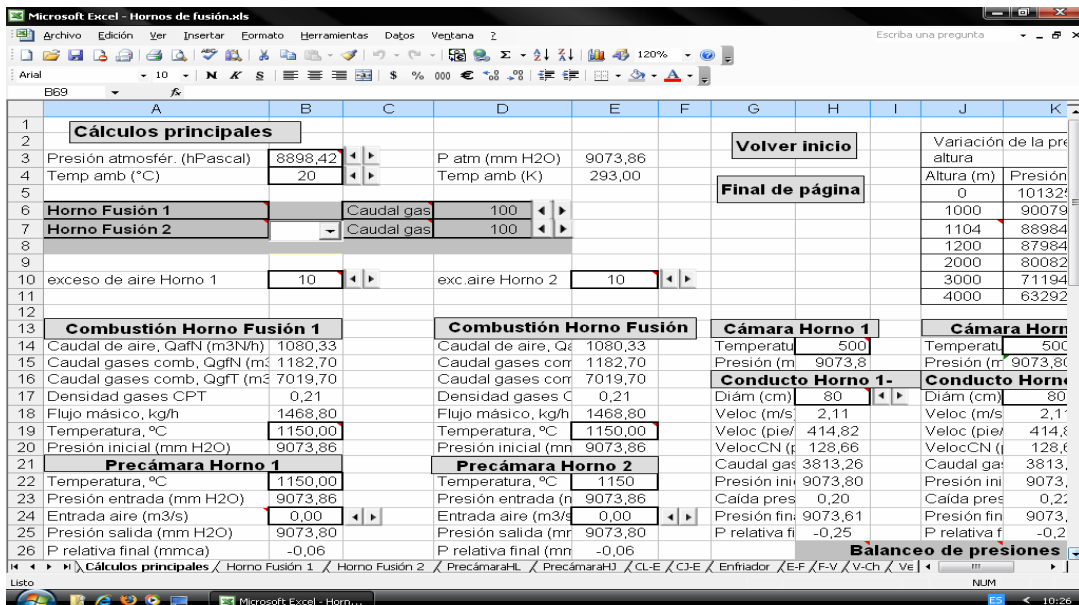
Microsoft Excel - Hornos de fusión.xls

Archivo Edición Ver Insertar Formato Herramientas Datos Ventana ?

Escriba una pregunta

Arial 10 N K S $ % 000 € 120%

B69 fx

| | A | B | C | D | E | F | G | H | I | J | K |
|---|---|---|---|---|---|---|---|---|---|---|---|
| 1 | | | | | | | | | | | |
| 2 | Cálculos principales | | | | | | Volver inicio | | | Variación de la pre | |
| 3 | Presión atmosfér. (hPascal) | 8898,42 | | P atm (mm H2O) | 9073,86 | | | | | altura | |
| 4 | Temp amb (°C) | 20 | | Temp amb (K) | 293,00 | | | | | Altura (m) | Presión |
| 5 | | | | | | | Final de página | | | 0 | 10132 |
| 6 | Horno Fusión 1 | | Caudal gas | 100 | | | | | | 1000 | 90079 |
| 7 | Horno Fusión 2 | | Caudal gas | 100 | | | | | | 1104 | 88984 |
| 8 | | | | | | | | | | 1200 | 87984 |
| 9 | | | | | | | | | | 2000 | 80082 |
| 10 | exceso de aire Horno 1 | 10 | | exc.aire Horno 2 | 10 | | | | | 3000 | 71194 |
| 11 | | | | | | | | | | 4000 | 63292 |
| 12 | | | | | | | | | | | |
| 13 | Combustión Horno Fusión 1 | | | Combustión Horno Fusión | | | Cámara Horno 1 | | | Cámara Horn | |
| 14 | Caudal de aire, QafN (m3N/h) | 1080,33 | | Caudal de aire, Qa | 1080,33 | | Temperatu | 500 | | Temperatu | 500 |
| 15 | Caudal gases comb, QgfN (m3 | 1182,70 | | Caudal gases com | 1182,70 | | Presión (m | 9073,8 | | Presión (m | 9073,8 |
| 16 | Caudal gases comb, QgfT (m3 | 7019,70 | | Caudal gases com | 7019,70 | | Conducto Horno 1- | | | Conducto Horn | |
| 17 | Densidad gases CPT | 0,21 | | Densidad gases C | 0,21 | | Diám (cm) | 80 | | Diám (cm) | 80 |
| 18 | Flujo másico, kg/h | 1468,80 | | Flujo másico, kg/h | 1468,80 | | Veloc (m/s | 2,11 | | Veloc (m/s | 2,1 |
| 19 | Temperatura, ºC | 1150,00 | | Temperatura, ºC | 1150,00 | | Veloc (pie/ | 414,82 | | Veloc (pie/ | 414,8 |
| 20 | Presión inicial (mm H2O) | 9073,86 | | Presión inicial (mn | 9073,86 | | VelocCN (| 128,66 | | VelocCN (| 128,6 |
| 21 | Precámara Horno 1 | | | Precámara Horno 2 | | | Caudal gas | 3813,26 | | Caudal ga | 3813, |
| 22 | Temperatura, ºC | 1150,00 | | Temperatura, ºC | 1150 | | Presión ini | 9073,80 | | Presión ini | 9073, |
| 23 | Presión entrada (mm H2O) | 9073,86 | | Presión entrada (n | 9073,86 | | Caída pres | 0,20 | | Caída pres | 0,2 |
| 24 | Entrada aire (m3/s) | 0,00 | | Entrada aire (m3/s | 0,00 | | Presión fin | 9073,61 | | Presión fin | 9073, |
| 25 | Presión salida (mm H2O) | 9073,80 | | Presión salida (mr | 9073,80 | | P relativa fi | -0,25 | | P relativa f | -0,2 |
| 26 | P relativa final (mmca) | -0,06 | | P relativa final (mn | -0,06 | | | | Balanceo de presiones | | |

Cálculos principales / Horno Fusión 1 / Horno Fusión 2 / PrecámaraHL / PrecámaraHJ / CL-E / CJ-E / Enfriador / E-F / F-V / V-Ch / Ve

Listo NUM

Microsoft Excel - Horn...

ES 10:26